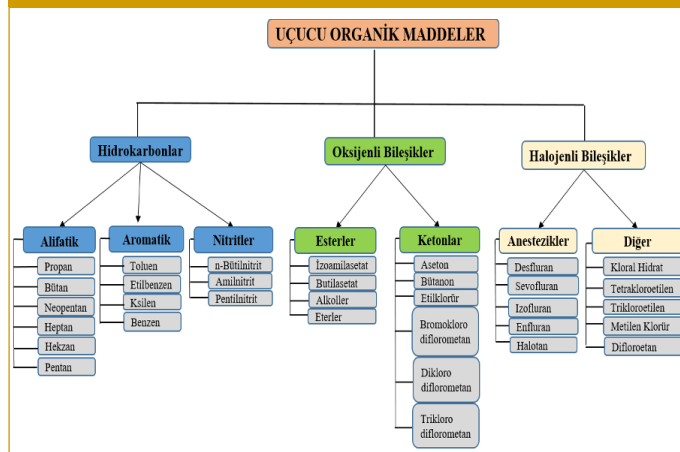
UÇUCU ORGANİK MADDELER

Hidrokarbonlar

Alifatik
Propan
Bütan
Neopentan
Heptan
Hekzan
Pentan

Aromatik
Toluen
Etilbenzen
Ksilen
Benzen

Nitritler
n-Bütilnitrit
Amilnitrit
Pentilnitrit

Oksijenli Bileşikler

Esterler
İzoamilasetat
Butilasetat
Alkoller
Eterler

Ketonlar
Aseton
Bütanon
Etilklorür
Bromokloro diflorometan
Dikloro diflorometan
Trikloro diflorometan

Halojenli Bileşikler

Anestezikler
Desfluran
Sevofluran
İzofluran
Enfluran
Halotan

Diger
Kloral Hidrat
Tetrakloroetilen
Trikloroetilen
Metilen Klorür
Difloroetan